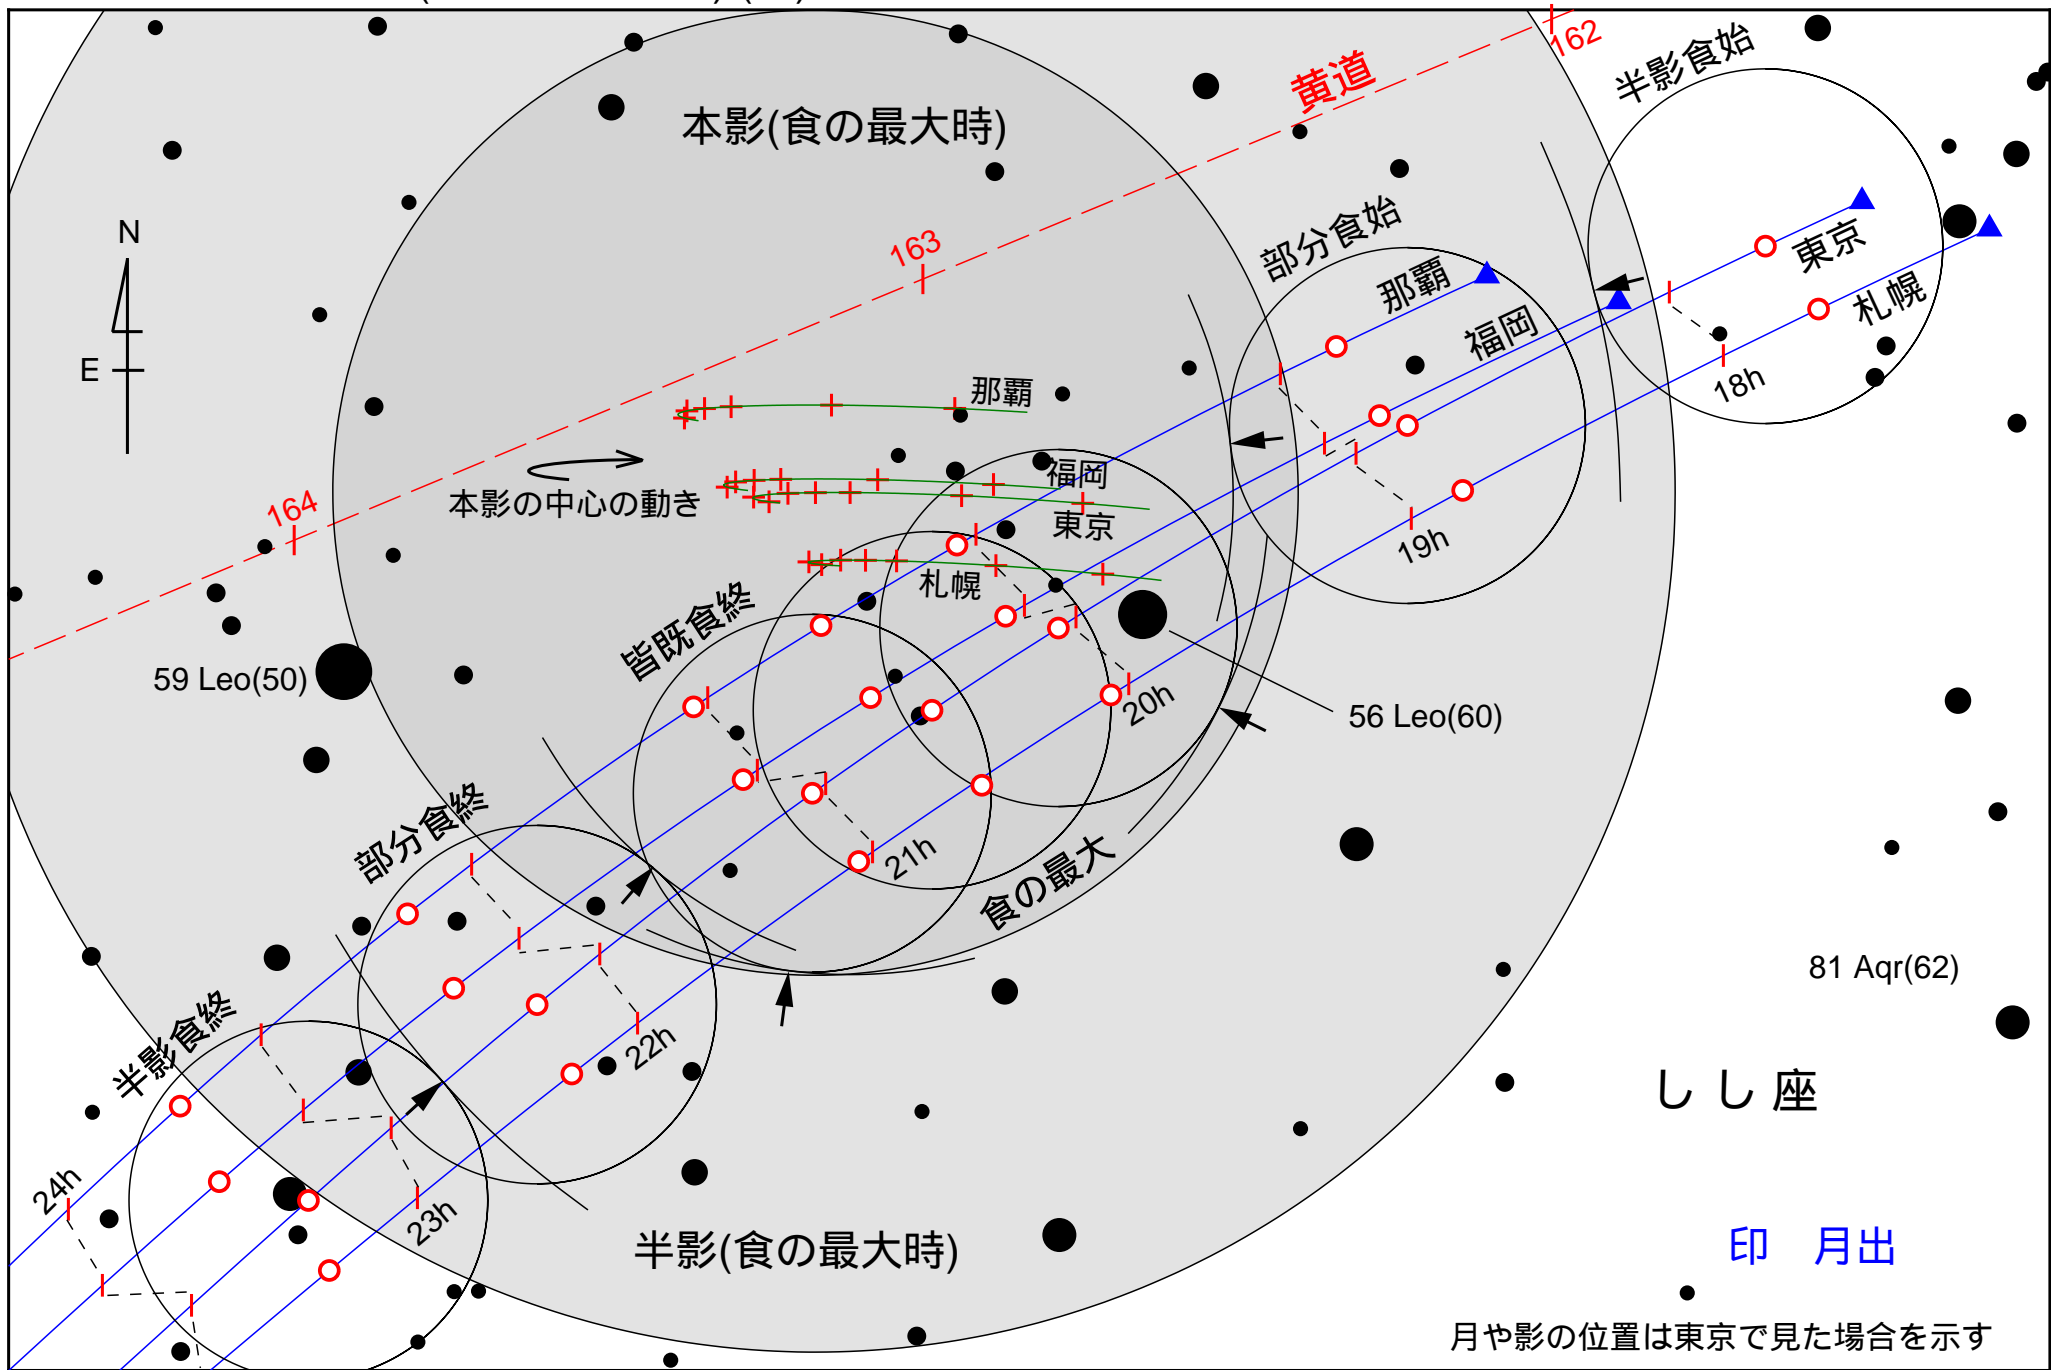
162
黄道
半影食始
本影(食の最大時)
N
E
163
部分食始
那覇
東京
福岡
札幌
18h
那覇
本影の中心の動き
福岡
東京
164
19h
札幌
皆既食終
59 Leo(50)
20h
56 Leo(60)
部分食終
21h
食の最大
半影食終
22h
81 Aqr(62)
24h
23h
しし座
半影(食の最大時)
▲ 月出
月や影の位置は東京で見た場合を示す